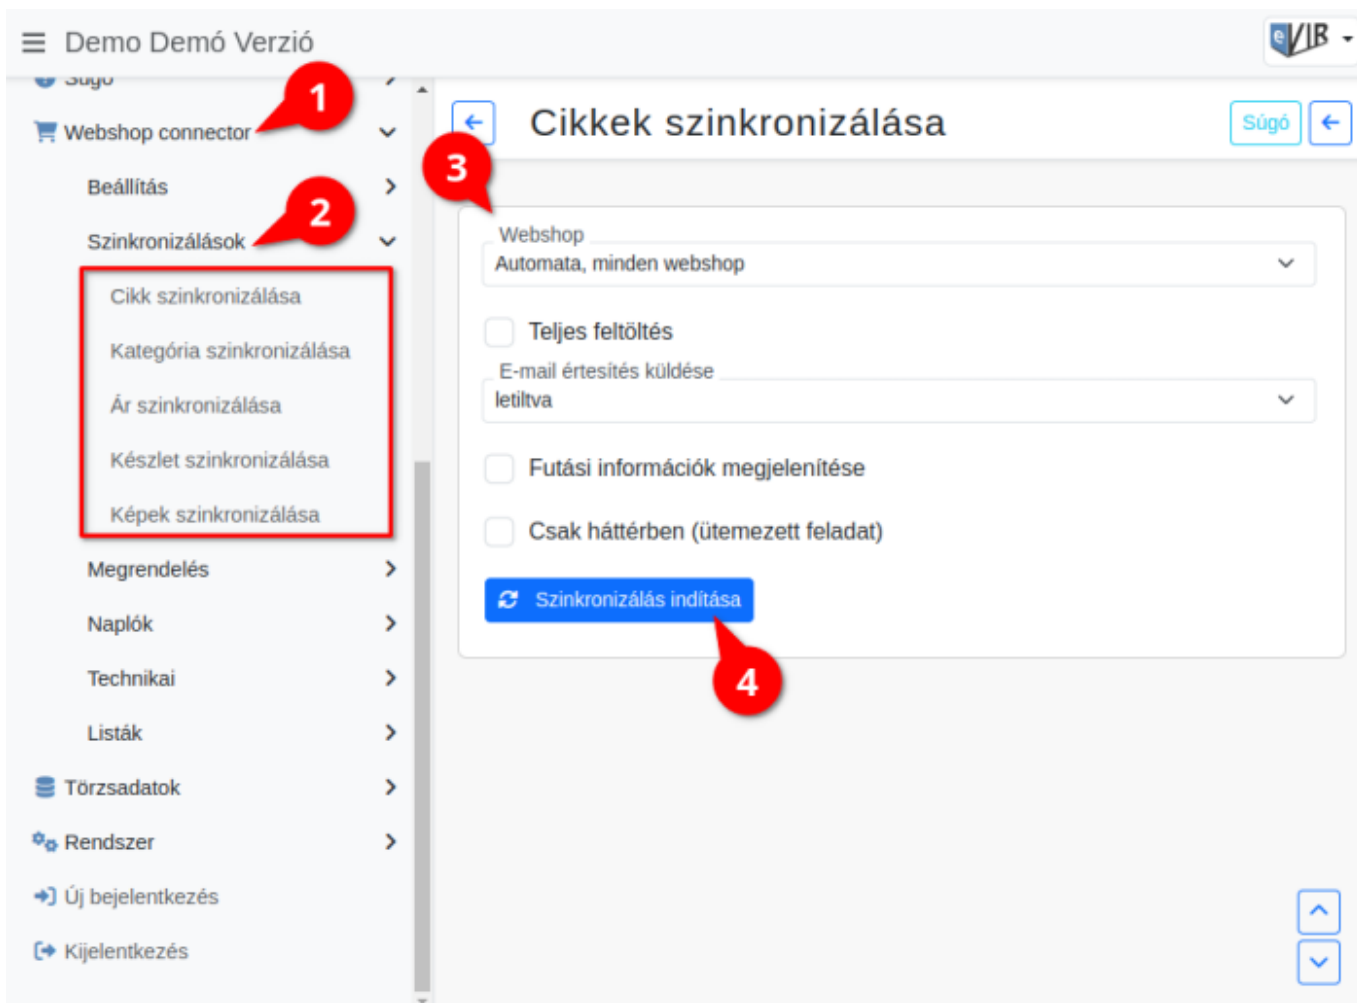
Demo Demó Verzió

eVIR

Súgó

Webshop connector

1

Beállítás

Szinkronizálások

2

Cikk szinkronizálása

Kategória szinkronizálása

Ár szinkronizálása

Készlet szinkronizálása

Képek szinkronizálása

Megrendelés

Naplók

Technikai

Listák

Törzsadatok

Rendszer

Új bejelentkezés

Kijelentkezés

Cikkek szinkronizálása

Súgó

3

Webshop
Automata, minden webshop

Teljes feltöltés

E-mail értesítés küldése
letiltva

Futási információk megjelenítése

Csak háttérben (ütemezett feladat)

Szinkronizálás indítása

4